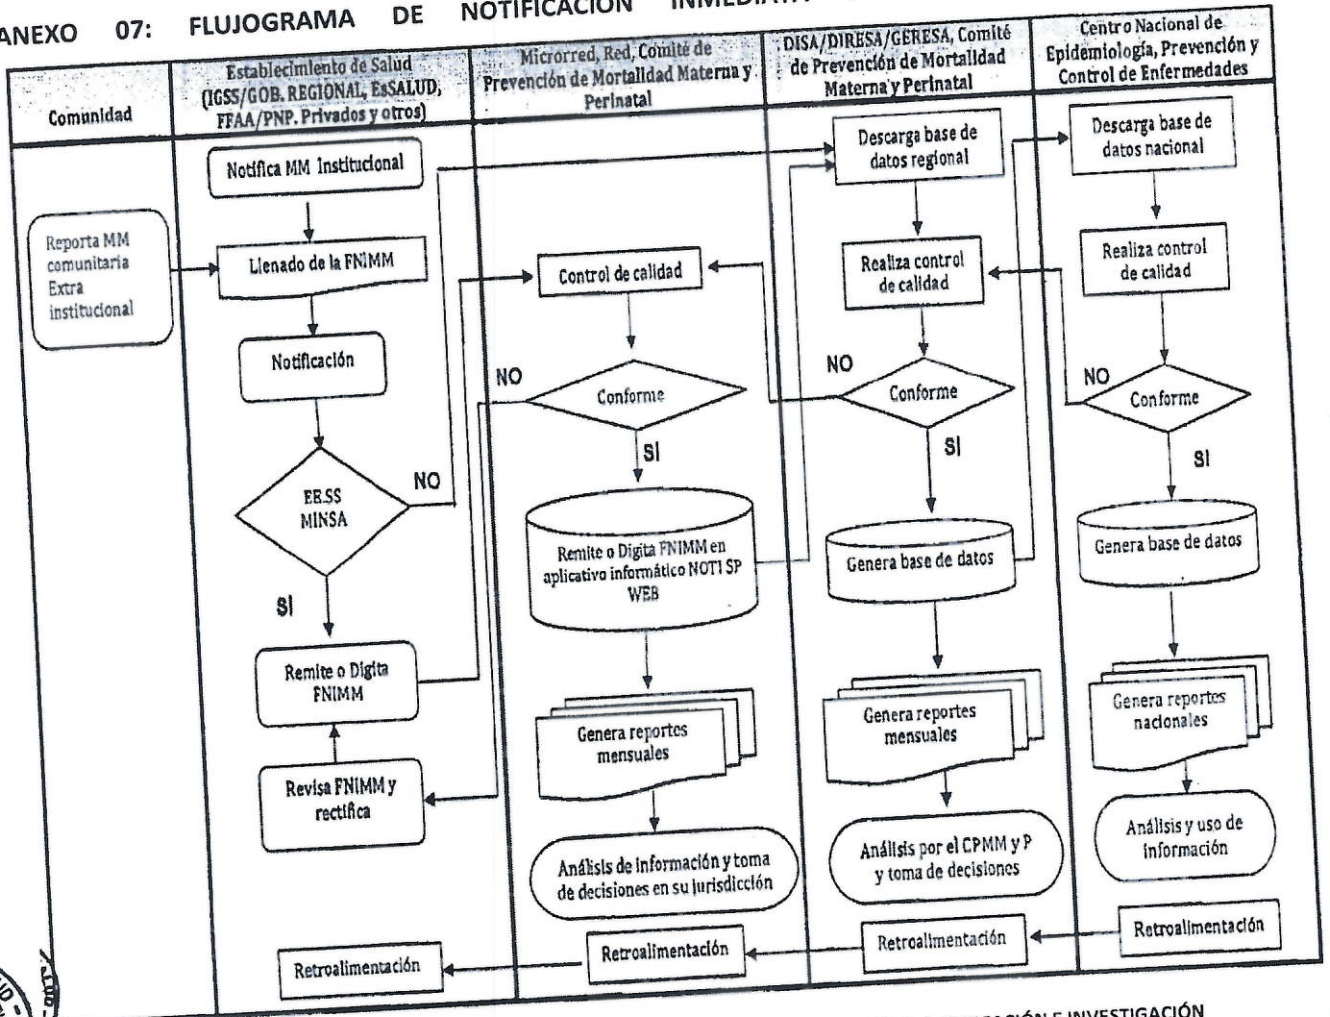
ANEXO 07: FLUJOGRAMA DE NOTIFICACIÓN INMEDIATA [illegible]

| Comunidad | Establecimiento de Salud (IGSS/GOB. REGIONAL, EsSALUD, FFAA/PNP. Privados y otros) | Microrred, Red, Comité de Prevención de Mortalidad Materna y Perinatal | DISA/DIRESA/GERESA, Comité de Prevención de Mortalidad Materna y Perinatal | Centro Nacional de Epidemiología, Prevención y Control de Enfermedades |
|---|---|---|---|---|

Reporta MM comunitaria Extra institucional

Notifica MM Institucional

Llenado de la FNIMM

Notificación

EE.SS MINSA

NO

SI

Remite o Digita FNIMM

Revisa FNIMM y rectifica

Retroalimentación

Control de calidad

NO

Conforme

SI

Remite o Digita FNIMM en aplicativo informático NOTI SP WEB

Genera reportes mensuales

Análisis de información y toma de decisiones en su jurisdicción

Retroalimentación

Descarga base de datos regional

Realiza control de calidad

NO

Conforme

SI

Genera base de datos

Genera reportes mensuales

Análisis por el CPMM y P y toma de decisiones

Retroalimentación

Descarga base de datos nacional

Realiza control de calidad

NO

Conforme

SI

Genera base de datos

Genera reportes nacionales

Análisis y uso de información

Retroalimentación

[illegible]CIÓN E INVESTIGACIÓN